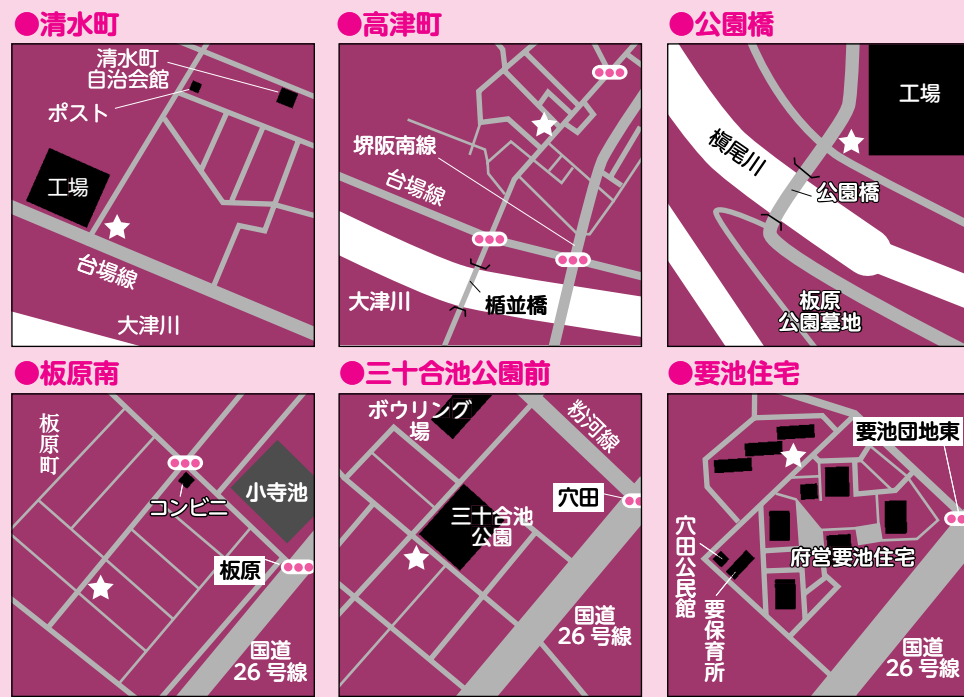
●清水町

清水町
自治会館

ポスト

工場

台場線

大津川

●高津町

堺阪南線

台場線

大津川

槙並橋

●公園橋

工場

槙尾川

公園橋

板原
公園墓地

●板原南

板原町

コンビニ

小寺池

板原

国道
26 号線

●三十合池公園前

ボウリング
場

粉河線

穴田

三十合池
公園

国道
26 号線

●要池住宅

要池団地東

穴田公民館

要保育所

府営要池住宅

国道
26 号線